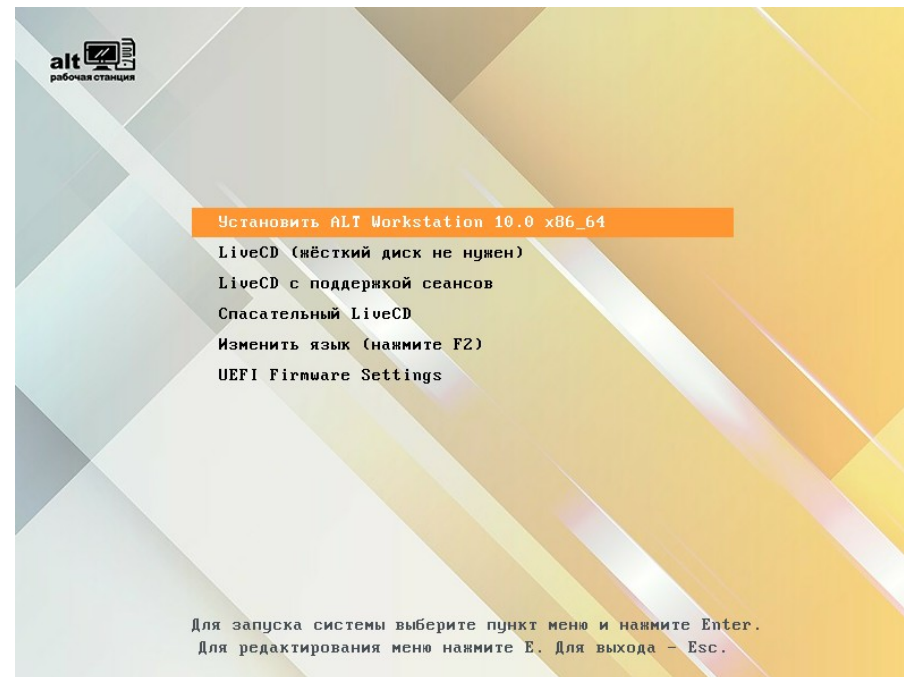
alt
рабочая станция

Установить ALT Workstation 10.0 x86_64
LiveCD (жёсткий диск не нужен)
LiveCD с поддержкой сеансов
Спасательный LiveCD
Изменить язык (нажмите F2)
UEFI Firmware Settings

Для запуска системы выберите пункт меню и нажмите Enter.
Для редактирования меню нажмите E. Для выхода - Esc.